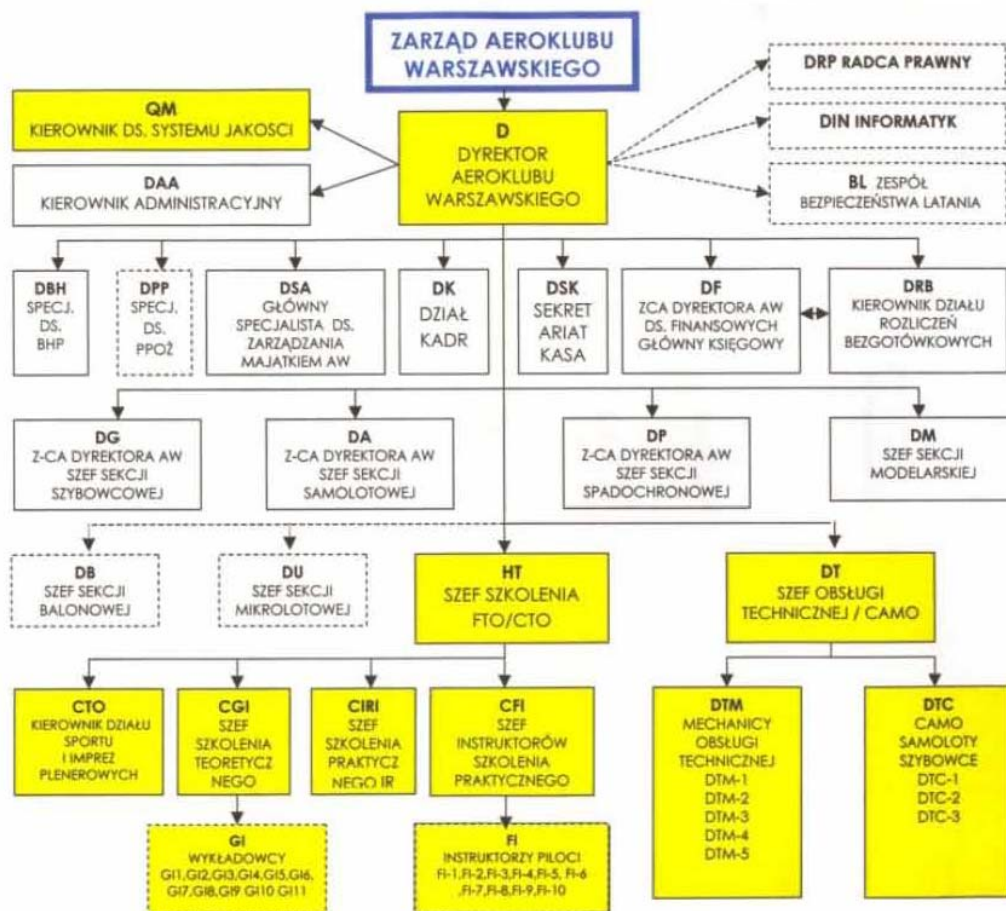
ZARZĄD AEROKLUBU WARSZAWSKIEGO

QM
KIEROWNIK DS. SYSTEMU JAKOSCI

DAA
KIEROWNIK ADMINISTRACYJNY

D
DYREKTOR AEROKLUBU WARSZAWSKIEGO

DRP RADCA PRAWNY

DIN INFORMATYK

BL ZESPÓŁ BEZPIECZEŃSTWA LATANIA

DBH
SPECJ. DS. BHP

DPP
SPECJ. DS. PPOŻ

DSA
GŁÓWNY SPECJALISTA DS. ZARZĄDZANIA MAJĄTKIEM AW

DK
DZIAŁ KADR

DSK
SEKRET ARIAT KASA

DF
ZCA DYREKTORA AW DS. FINANSOWYCH GŁÓWNY KSIĘGOWY

DRB
KIEROWNIK DZIAŁU ROZLICZEŃ BEZGOTÓWKOWYCH

DG
Z-CA DYREKTORA AW SZEF SEKCJI SZYBOWCOWEJ

DA
Z-CA DYREKTORA AW SZEF SEKCJI SAMOLOTOWEJ

DP
Z-CA DYREKTORA AW SZEF SEKCJI SPADOCHRONOWEJ

DM
SZEF SEKCJI MODELARSKIEJ

DB
SZEF SEKCJI BALONOWEJ

DU
SZEF SEKCJI MIKROLOTOWEJ

HT
SZEF SZKOLENIA FTO/CTO

DT
SZEF OBSŁUGI TECHNICZNEJ / CAMO

CTO
KIEROWNIK DZIAŁU SPORTU I IMPREZ PLENEROWYCH

CGI
SZEF SZKOLENIA TEORETYCZ NEGO

CIRI
SZEF SZKOLENIA PRAKTYCZ NEGO IR

CFI
SZEF INSTRUKTORÓW SZKOLENIA PRAKTYCZNEGO

DTM
MECHANICY OBSŁUGI TECHNICZNEJ
DTM-1
DTM-2
DTM-3
DTM-4
DTM-5

DTC
CAMO SAMOLOTY SZYBOWCE
DTC-1
DTC-2
DTC-3

GI
WYKŁADOWCY
GI1, GI2, GI3, GI4, GI5, GI6, GI7, GI8, GI9 GI10 GI11

FI
INSTRUKTORZY PILOCI
FI-1, FI-2, FI-3, FI-4, FI-5, FI-6 ,FI-7, FI-8, FI-9, FI-10